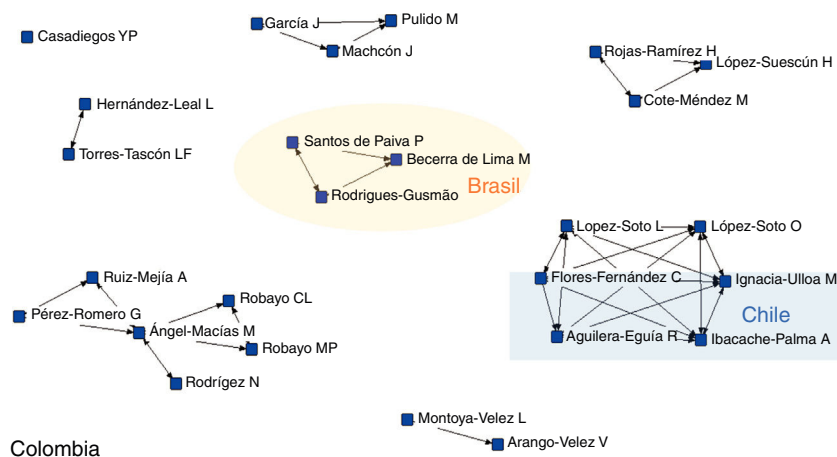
Casadiegos YP

García J

Pulido M

Machcón J

Rojas-Ramírez H

López-Suescún H

Cote-Méndez M

Hernández-Leal L

Torres-Tascón LF

Santos de Paiva P

Becerra de Lima M

Rodrigues-Gusmão

Brasil

Lopez-Soto L

López-Soto O

Flores-Fernández C

Ignacia-Ulloa M

Chile

Aguilera-Eguía R

Ibacache-Palma A

Ruiz-Mejía A

Pérez-Romero G

Robayo CL

Ángel-Macías M

Robayo MP

Rodrígez N

Montoya-Velez L

Arango-Velez V

Colombia